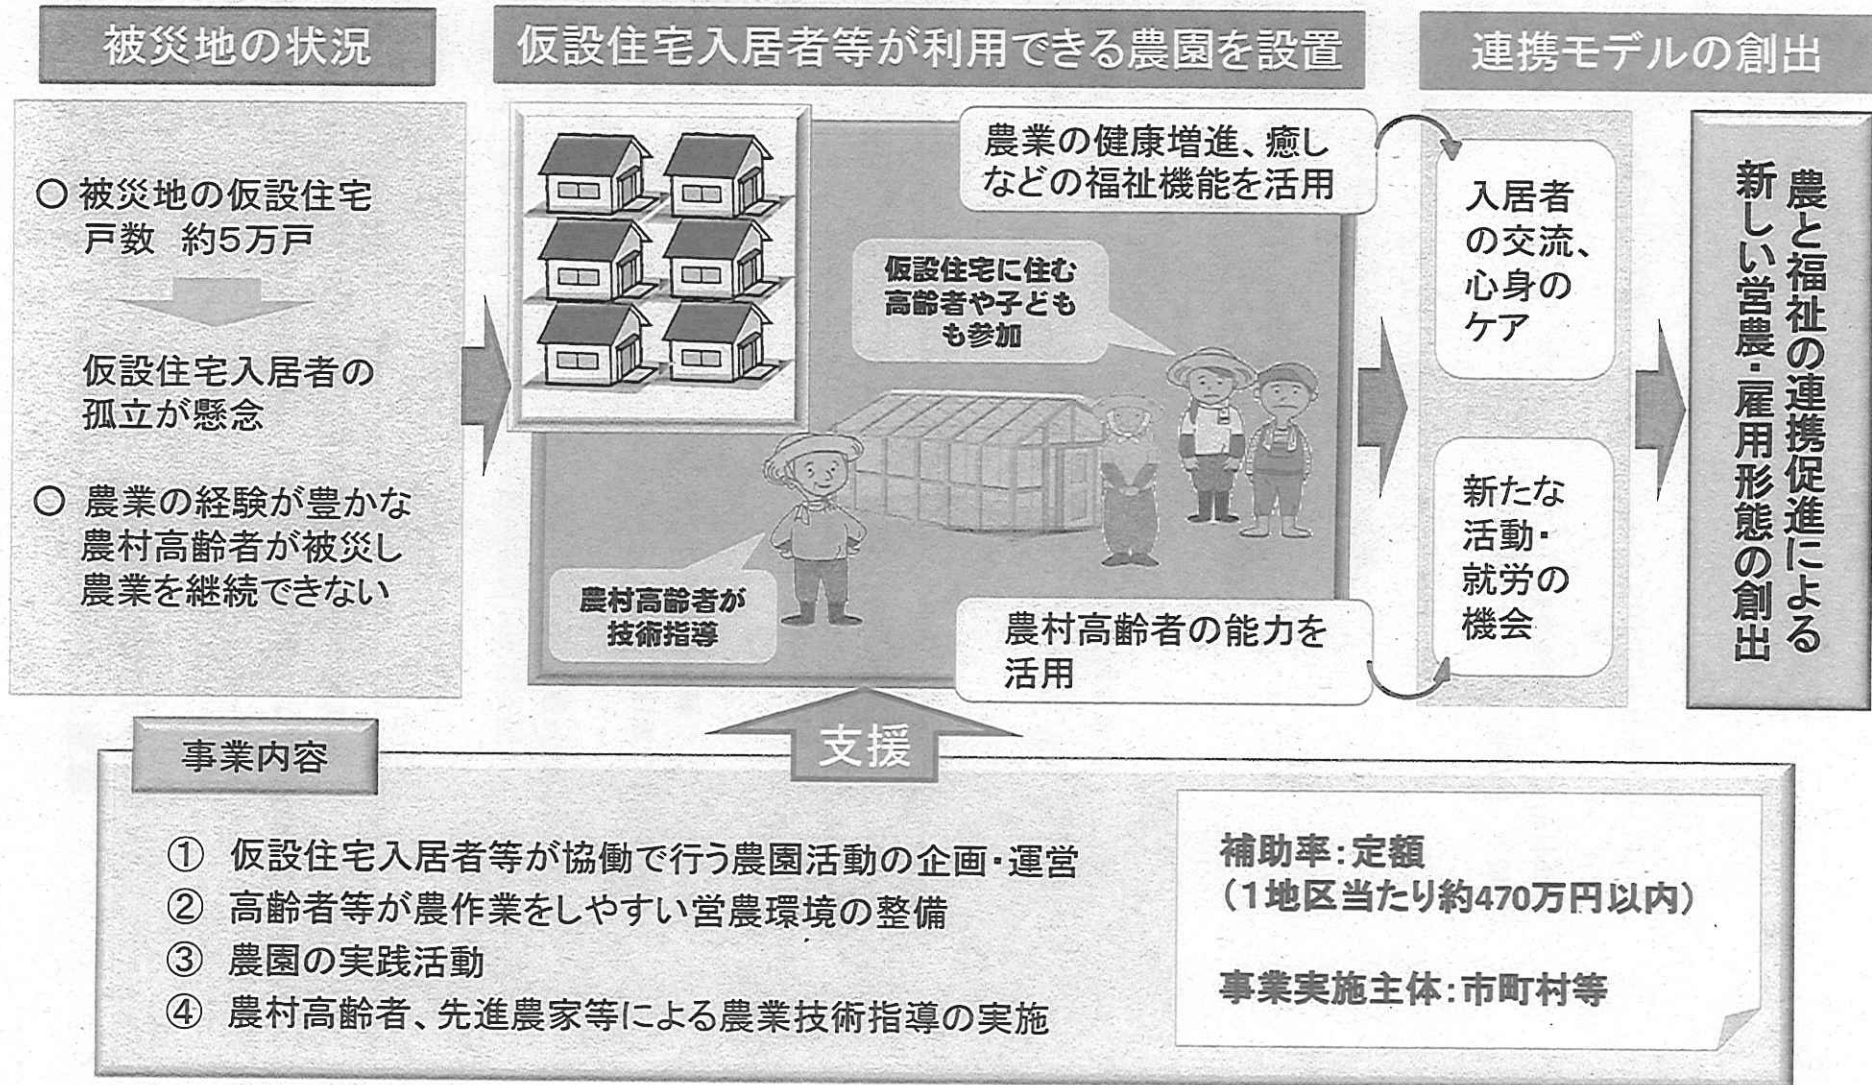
被災地の状況

○ 被災地の仮設住宅戸数 約5万戸

仮設住宅入居者の孤立が懸念

○ 農業の経験が豊かな農村高齢者が被災し農業を継続できない

仮設住宅入居者等が利用できる農園を設置

農業の健康増進、癒しなどの福祉機能を活用

仮設住宅に住む高齢者や子どもも参加

農村高齢者が技術指導

農村高齢者の能力を活用

連携モデルの創出

入居者の交流、心身のケア

新たな活動・就労の機会

農と福祉の連携促進による新しい営農・雇用形態の創出

支援

事業内容

① 仮設住宅入居者等が協働で行う農園活動の企画・運営
② 高齢者等が農作業をしやすい営農環境の整備
③ 農園の実践活動
④ 農村高齢者、先進農家等による農業技術指導の実施

補助率：定額
（1地区当たり約470万円以内）

事業実施主体：市町村等